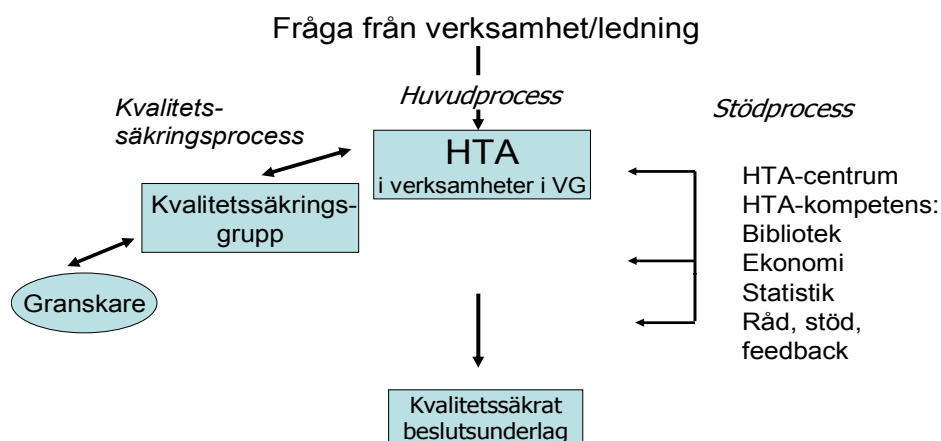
Fråga från verksamhet/ledning

Huvudprocess

Kvalitets-säkringsprocess

Stödprocess

HTA
i verksamheter i VG

Kvalitetssäkrings-grupp

Granskare

HTA-centrum
HTA-kompetens:
Bibliotek
Ekonomi
Statistik
Råd, stöd, feedback

Kvalitetssäkrat beslutsunderlag